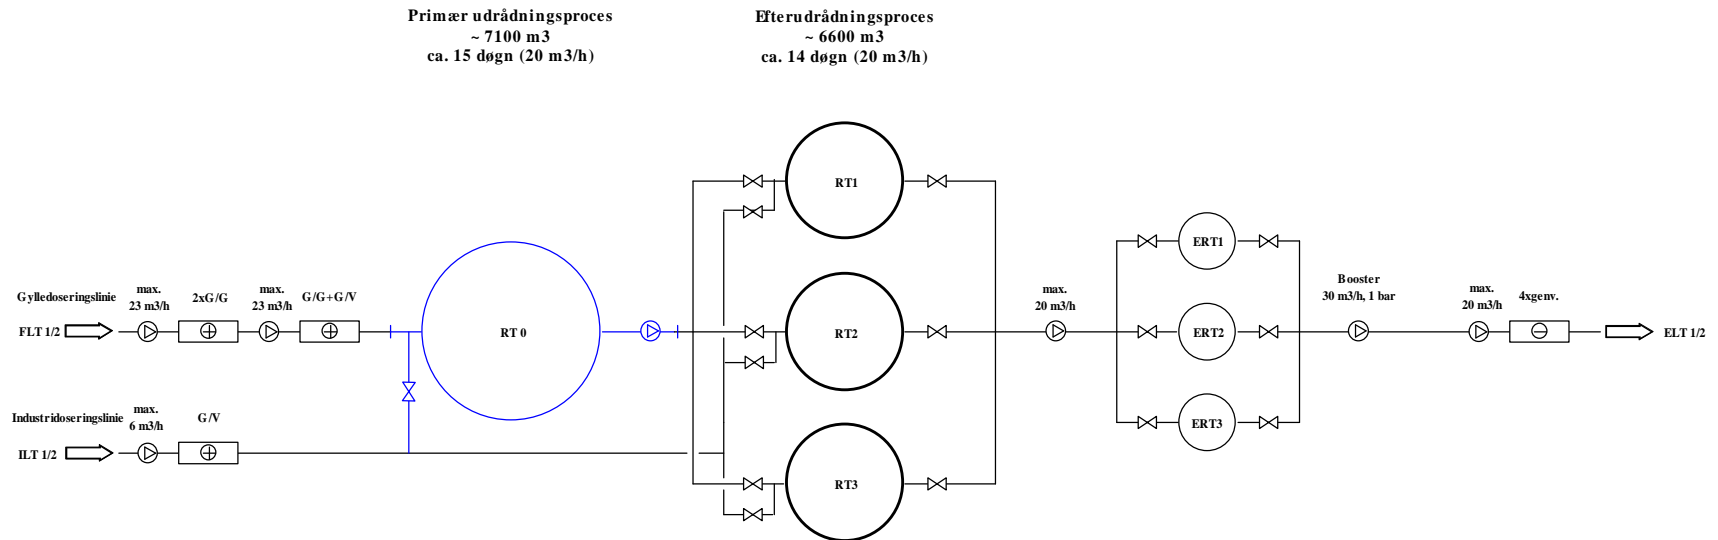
Primær udrådningsproces
~ 7100 m3
ca. 15 døgn (20 m3/h)

Efterudrådningsproces
~ 6600 m3
ca. 14 døgn (20 m3/h)

RT1

ERT1

Gylledoseringslinie
max.
23 m3/h
2xG/G
max.
23 m3/h
G/G+G/V
max.
20 m3/h
Booster
30 m3/h, 1 bar
max.
20 m3/h
4xgenv.

FLT 1/2
RT 0
RT2
ERT2
ELT 1/2

Industridoseringslinie
max.
6 m3/h
G/V

ERT3

ILT 1/2

RT3